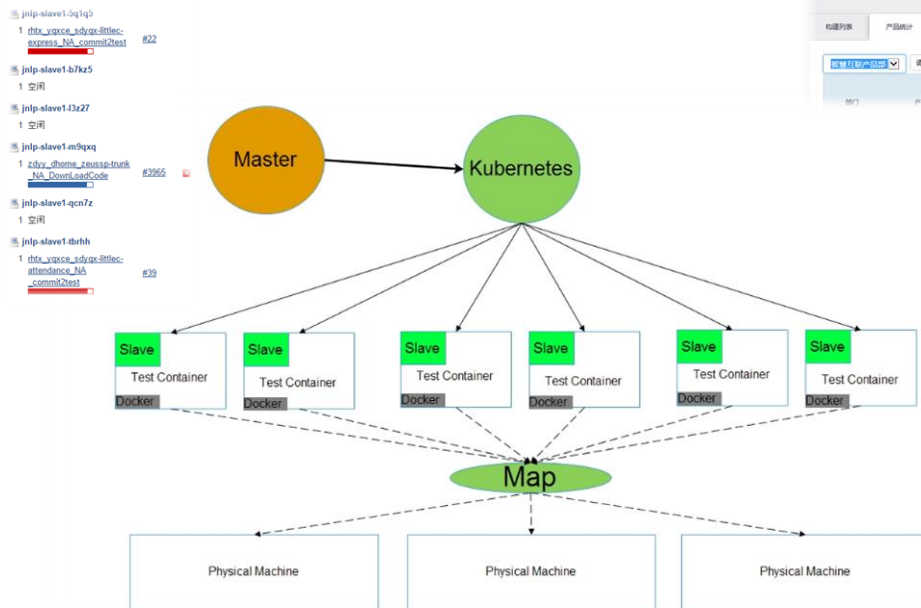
jnlp-slave1-5q1q5
1 rhtx_yqxce_sdyqx-littlec-express_NA_commit2test #22

jnlp-slave1-b7kz5
1 空闲

jnlp-slave1-l3z27
1 空闲

jnlp-slave1-m9qxq
1 zdyy_dhome_zeussp-trunk_NA_DownLoadCode #3965

jnlp-slave1-qcn7z
1 空闲

jnlp-slave1-tbrhh
1 rhtx_yqxce_sdyqx-littlec-attendance_NA_commit2test #39

构建列表 产品统计

智慧互联产品部

部门

Master

Kubernetes

Slave
Test Container
Docker

Slave
Test Container
Docker

Slave
Test Container
Docker

Slave
Test Container
Docker

Slave
Test Container
Docker

Slave
Test Container
Docker

Map

Physical Machine

Physical Machine

Physical Machine